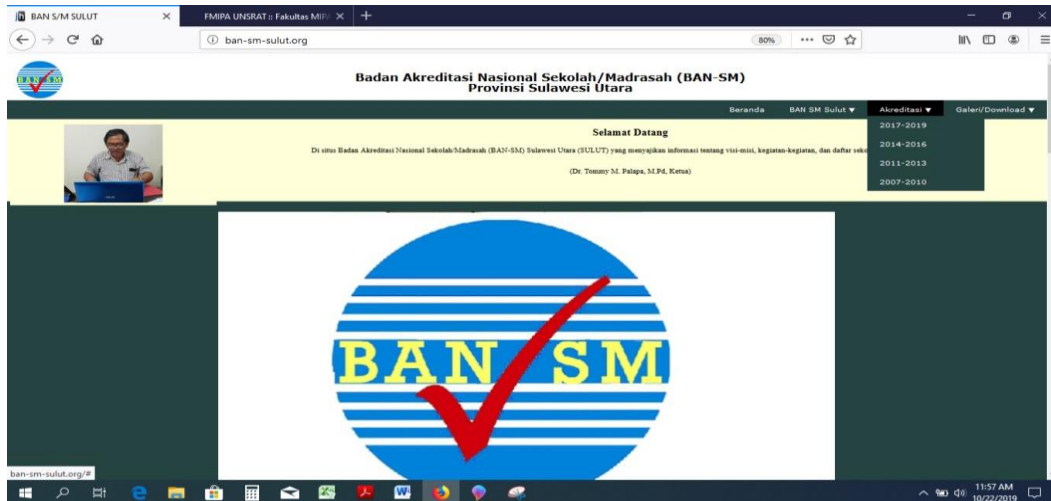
BAN S/M SULUT ×
FMIPA UNSRAT :: Fakultas MIPA ×
+
ban-sm-sulut.org
80%

Badan Akreditasi Nasional Sekolah/Madrasah (BAN-SM)
Provinsi Sulawesi Utara

Beranda
BAN SM Sulut ▼
Akreditasi ▼
Galeri/Download ▼

2017-2019
2014-2016
2011-2013
2007-2010

Selamat Datang

Di situs Badan Akreditasi Nasional Sekolah/Madrasah (BAN-SM) Sulawesi Utara (SULUT) yang menyajikan informasi tentang visi-misi, kegiatan-kegiatan, dan daftar seko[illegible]

(Dr. Tommy M. Palapa, M.Pd, Ketua)

BAN SM

ban-sm-sulut.org/#

11:57 AM
10/22/2019